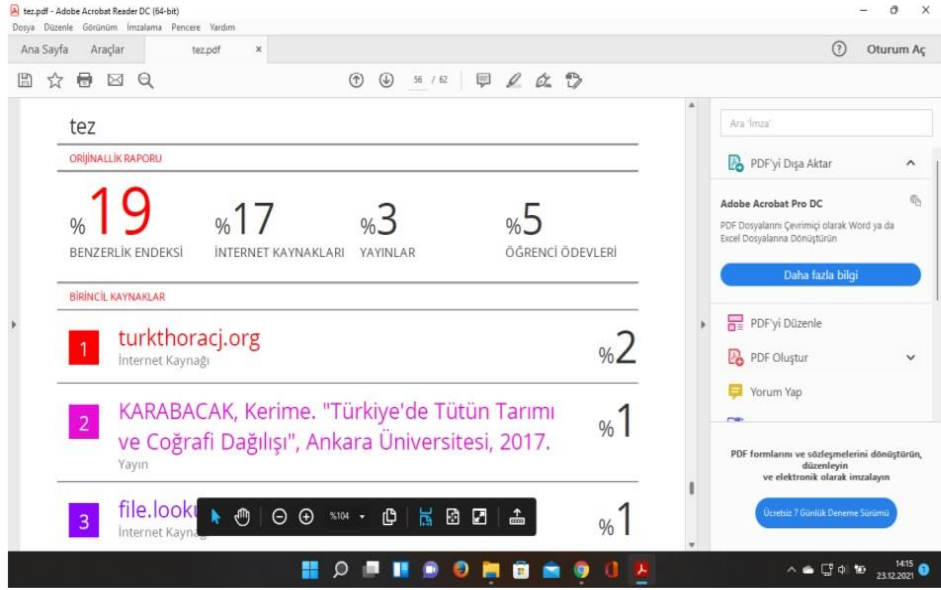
tez.pdf - Adobe Acrobat Reader DC (64-bit)
Dosya Düzenle Görünüm İmzalama Pencere Yardım
Ana Sayfa Araçlar tez.pdf ×
Oturum Aç
56 / 62

tez
ORİJİNALLİK RAPORU

%19 BENZERLİK ENDEKSİ
%17 İNTERNET KAYNAKLARI
%3 YAYINLAR
%5 ÖĞRENCİ ÖDEVLERİ

BİRİNCİL KAYNAKLAR

1 turkthoracj.org
İnternet Kaynağı
%2

2 KARABACAK, Kerime. "Türkiye'de Tütün Tarımı ve Coğrafi Dağılışı", Ankara Üniversitesi, 2017.
Yayın
%1

3 file.looku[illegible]
İnternet Kaynağı
%1

%104

Ara 'İmza'
PDF'yi Dışa Aktar
Adobe Acrobat Pro DC
PDF Dosyalarını Çevrimiçi olarak Word ya da Excel Dosyalarına Dönüştürün
Daha fazla bilgi
PDF'yi Düzenle
PDF Oluştur
Yorum Yap
PDF formlarını ve sözleşmelerini dönüştürün, düzenleyin ve elektronik olarak imzalayın
Ücretsiz 7 Günlük Deneme Sürümü

14:15
23.12.2021